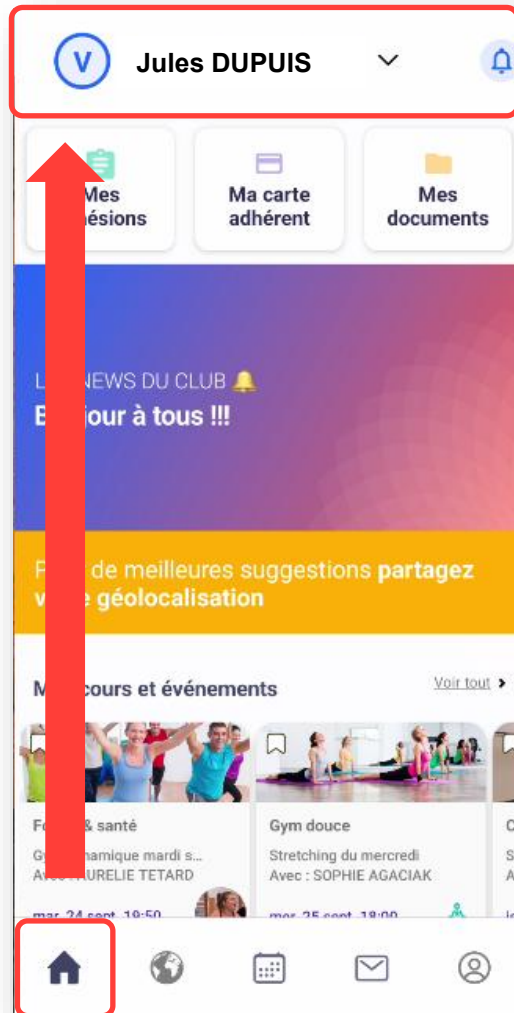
V Jules DUPUIS

Mes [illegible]ésions

Ma carte adhérent

Mes documents

L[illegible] NEWS DU CLUB 🔔
B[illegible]jour à tous !!!

P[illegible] de meilleures suggestions partagez v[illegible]e géolocalisation

M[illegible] cours et événements

Voir tout

Fo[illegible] & santé
Gy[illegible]namique mardi s...
Av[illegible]URELIE TETARD
mar. 24 sept. 19:50

Gym douce
Stretching du mercredi
Avec : SOPHIE AGACIAK
mar. 25 sept. 18:00

C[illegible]
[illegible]
A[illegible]
le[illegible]